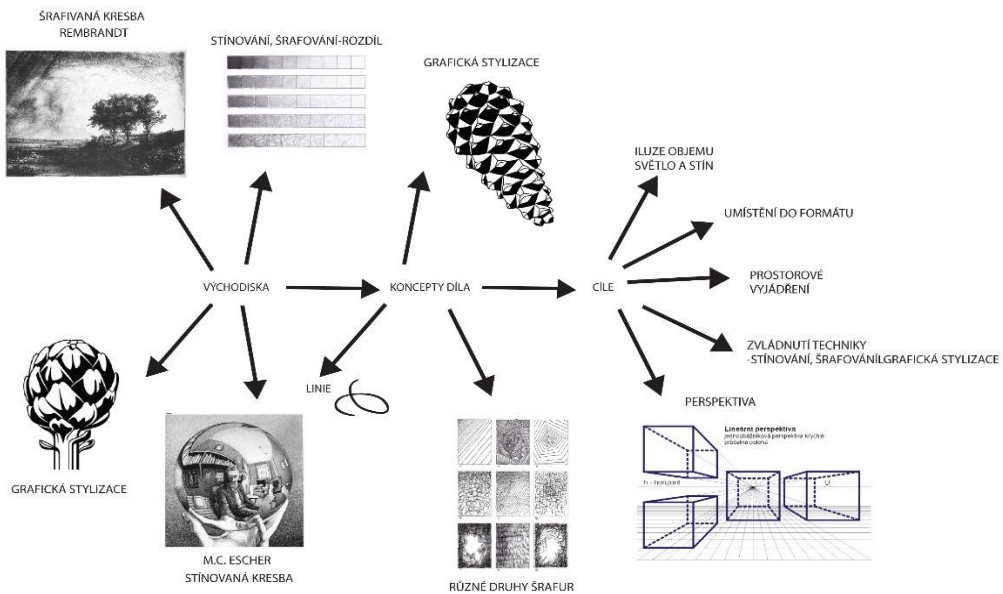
ŠRAFIVANÁ KRESBA
REMBRANDT

STÍNOVÁNÍ, ŠRAFOVÁNÍ-ROZDÍL

GRAFICKÁ STYLIZACE

ILUZE OBJEMU
SVĚTLO A STÍN

UMÍSTĚNÍ DO FORMÁTU

VÝCHODISKA

KONCEPTY DÍLA

CÍLE

PROSTOROVÉ
VYJÁDŘENÍ

ZVLÁDNUTÍ TECHNIKY
-STÍNOVÁNÍ, ŠRAFOVÁNÍLGRAFICKÁ STYLIZACE

LINIE

PERSPEKTIVA

Lineární perspektiva
jednoúběžníková perspektiva krychle
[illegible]

h - horizont

U

GRAFICKÁ STYLIZACE

M.C. ESCHER
STÍNOVANÁ KRESBA

RŮZNÉ DRUHY ŠRAFUR